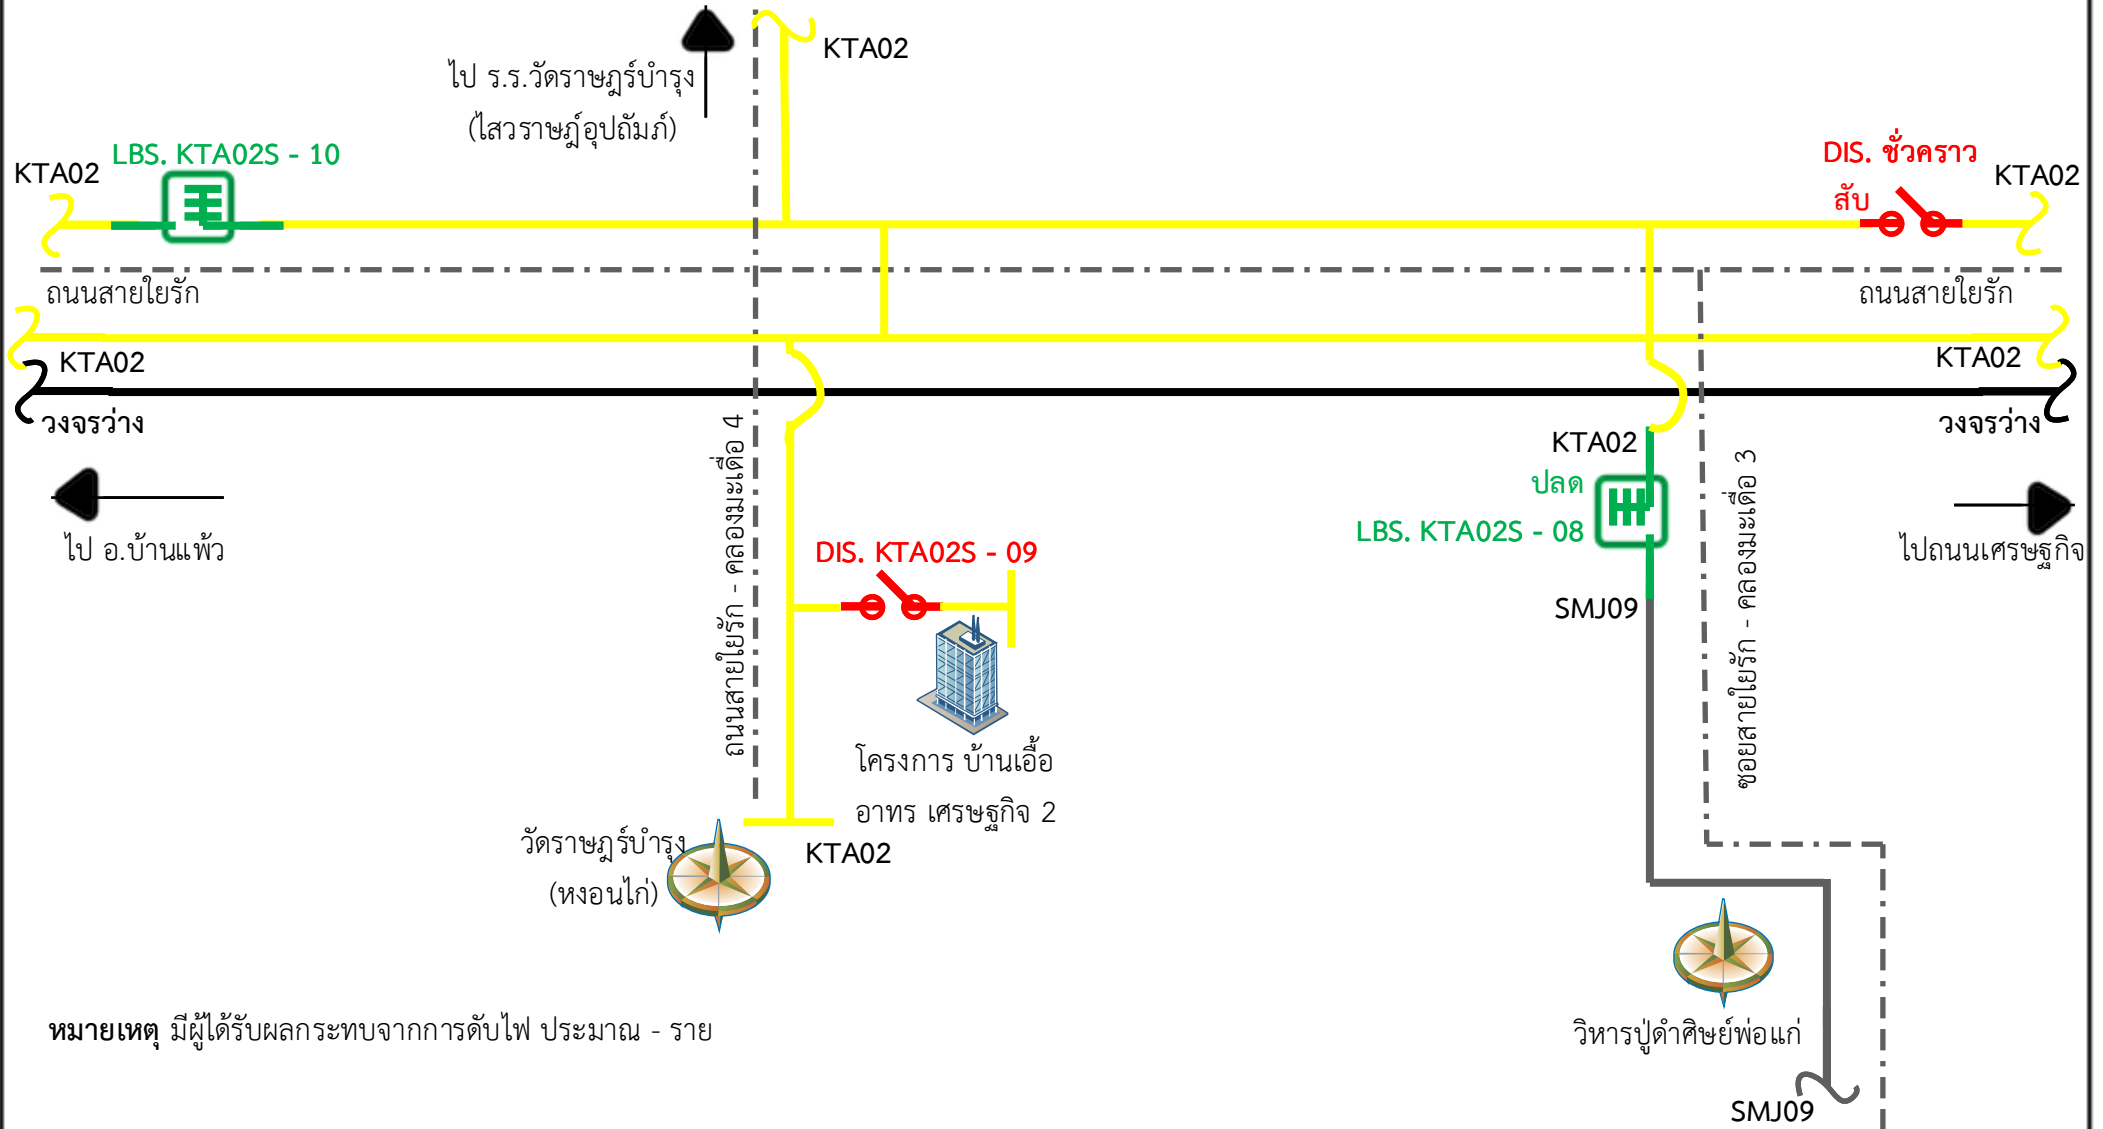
ไป ร.ร.วัดราษฎร์บำรุง
(ไสวราษฎ์อุปถัมภ์)

KTA02

KTA02

LBS. KTA02S - 10

DIS. ชั่วคราว
สับ

KTA02

ถนนสายใยรัก

ถนนสายใยรัก

KTA02

KTA02

วงจรว่าง

วงจรว่าง

ไป อ.บ้านแพ้ว

ถนนสายใยรัก - คลองมะเดื่อ 4

KTA02

ปลด

LBS. KTA02S - 08

SMJ09

ซอยสายใยรัก - คลองมะเดื่อ 3

ไปถนนเศรษฐกิจ

DIS. KTA02S - 09

โครงการ บ้านเอื้ออาทร เศรษฐกิจ 2

วัดราษฎร์บำรุง
(หงอนไก่)

KTA02

วิหารปู่ดำศิษย์พ่อแก่

SMJ09

**หมายเหตุ** มีผู้ได้รับผลกระทบจากการดับไฟ ประมาณ - ราย